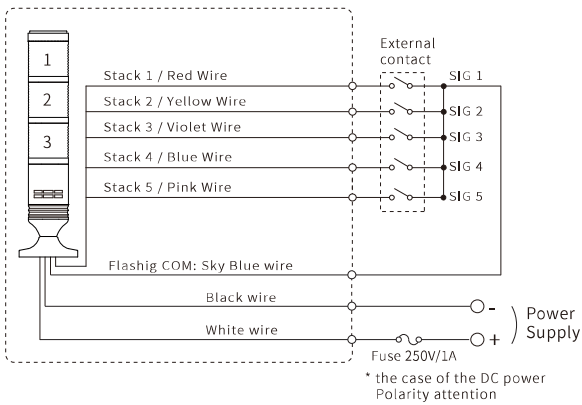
1
2
3

External contact

Stack 1 / Red Wire
Stack 2 / Yellow Wire
Stack 3 / Violet Wire
Stack 4 / Blue Wire
Stack 5 / Pink Wire

SIG 1
SIG 2
SIG 3
SIG 4
SIG 5

Flashig COM: Sky Blue wire

Black wire
White wire

-
+
Power Supply

Fuse 250V/1A

* the case of the DC power Polarity attention